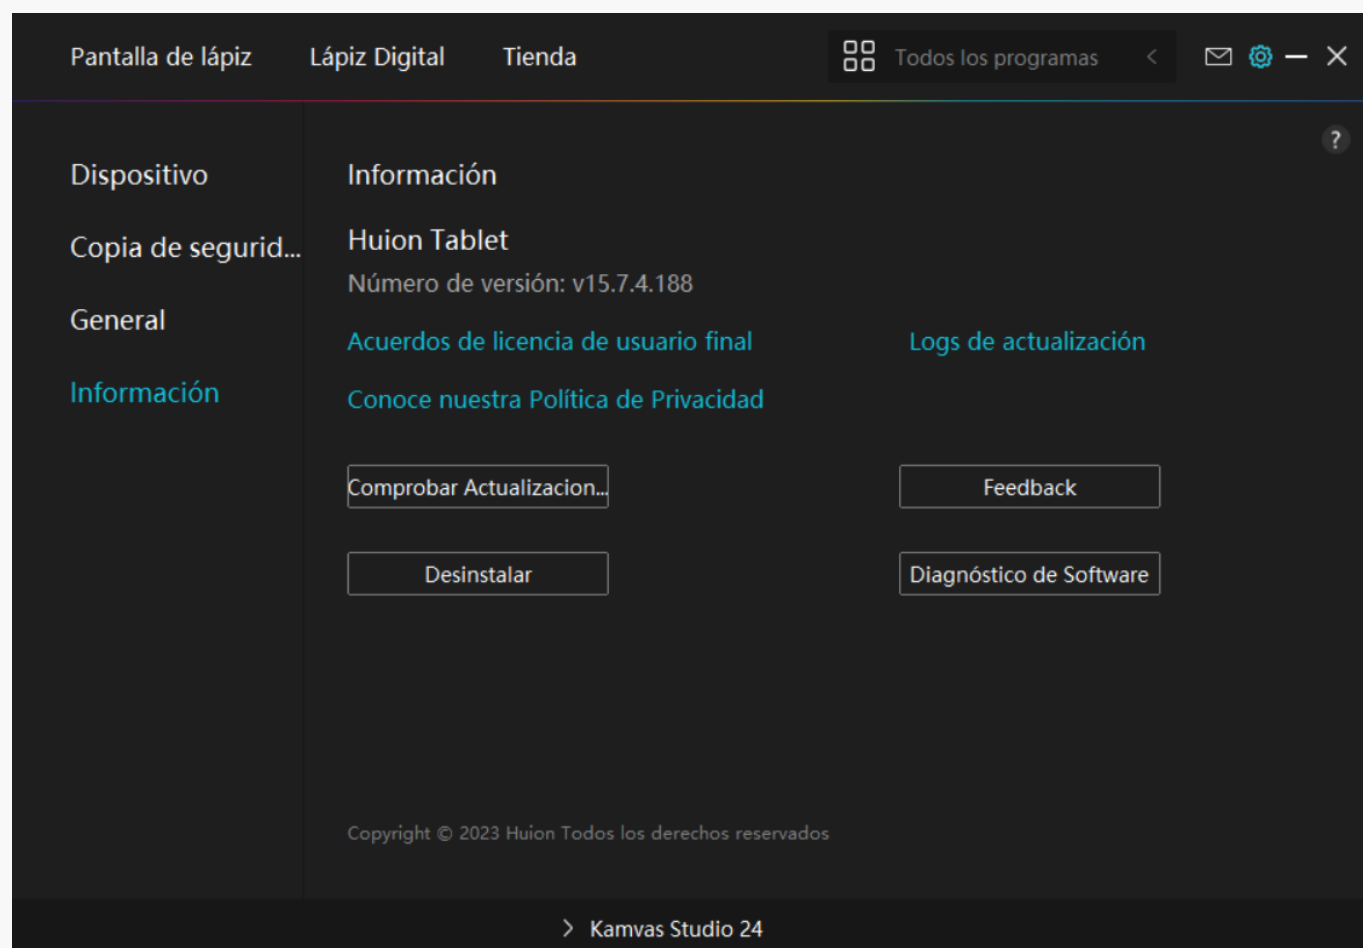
Pantalla de lápiz Lápiz Digital Tienda

Todos los programas

?

Dispositivo

Copia de segurid...

General

Información

Información

Huion Tablet

Número de versión: v15.7.4.188

Acuerdos de licencia de usuario final

Logs de actualización

Conoce nuestra Política de Privacidad

Comprobar Actualizacion...

Feedback

Desinstalar

Diagnóstico de Software

Copyright © 2023 Huion Todos los derechos reservados

Kamvas Studio 24